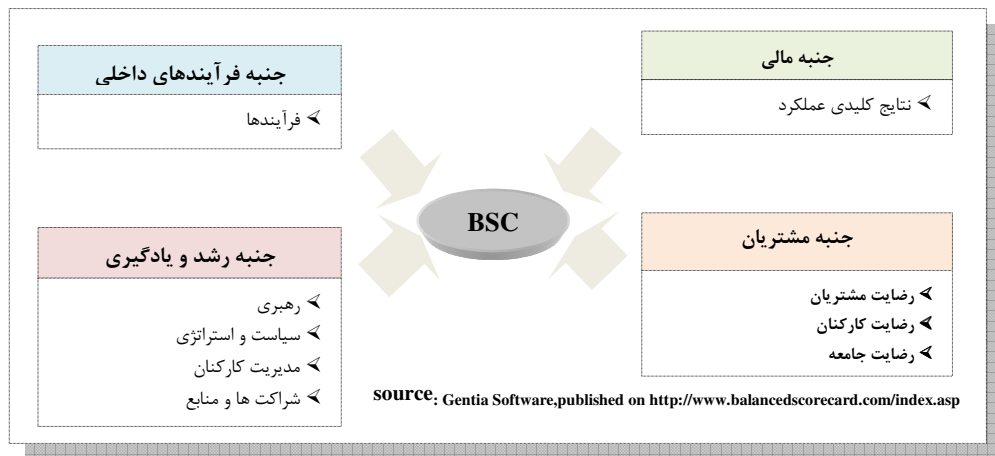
جنبه مالی

نتایج کلیدی عملکرد

جنبه فرآیندهای داخلی

فرآیندها

BSC

جنبه مشتریان

رضایت مشتریان
رضایت کارکنان
رضایت جامعه

جنبه رشد و یادگیری

رهبری
سیاست و استراتژی
مدیریت کارکنان
شراکت ها و منابع

source: Gentia Software,published on http://www.balancedscorecard.com/index.asp